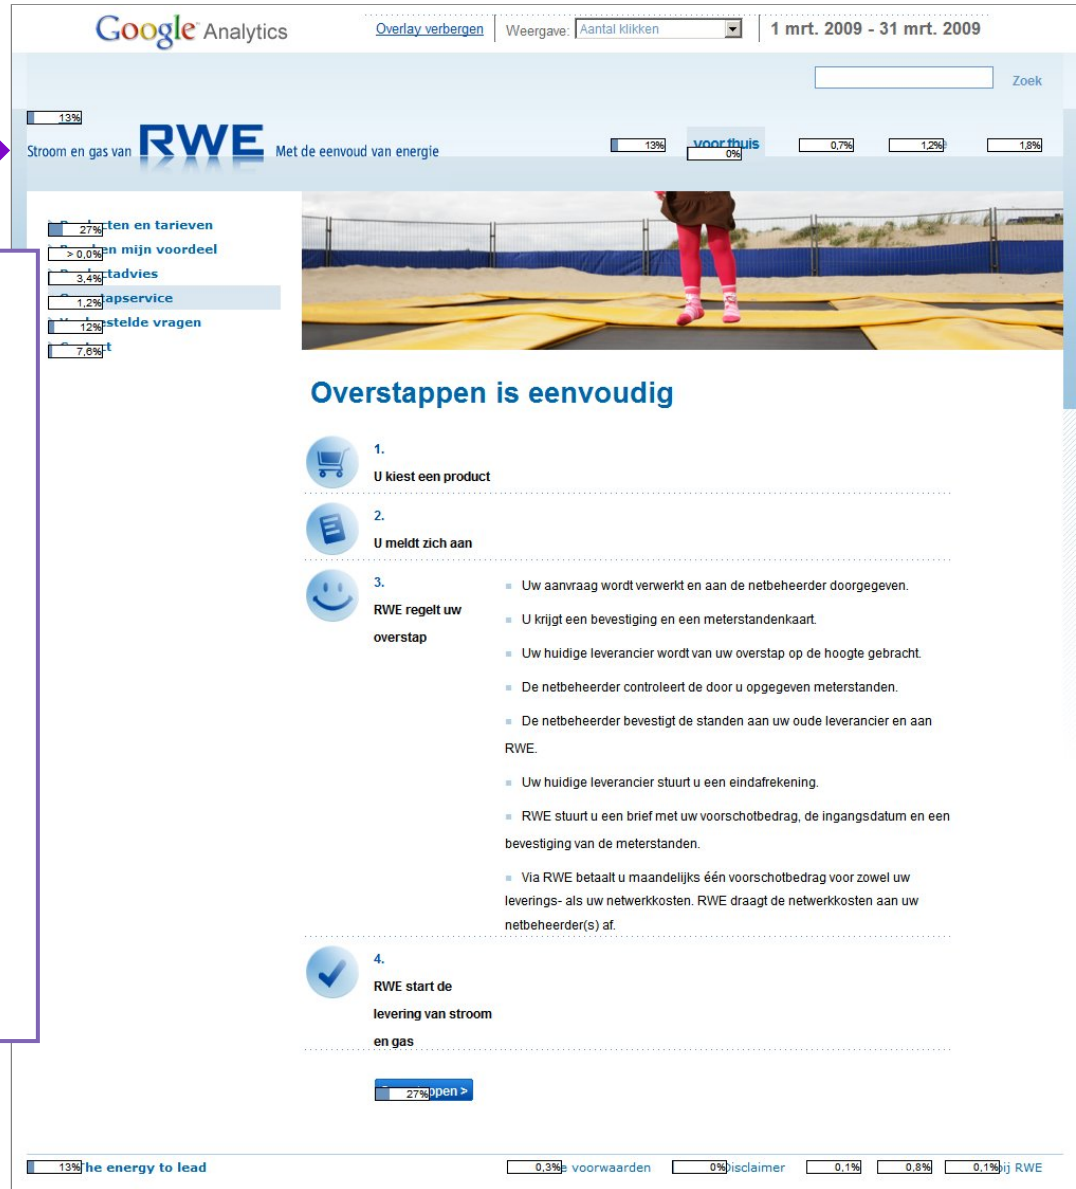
Google Analytics  Overlay verbergen  Weergave: Aantal klikken  1 mrt. 2009 - 31 mrt. 2009

Zoek

13%

Stroom en gas van RWE Met de eenvoud van energie

13%  voor thuis  0%  0,7%  1,2%  1,8%

27% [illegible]ten en tarieven
> 0,0% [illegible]en mijn voordeel
3,4% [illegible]tadvies
1,2% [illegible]apservice
12% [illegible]stelde vragen
7,6% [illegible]t

Overstappen is eenvoudig

1.
U kiest een product

2.
U meldt zich aan

3.
RWE regelt uw overstap

Uw aanvraag wordt verwerkt en aan de netbeheerder doorgegeven.

U krijgt een bevestiging en een meterstandenkaart.

Uw huidige leverancier wordt van uw overstap op de hoogte gebracht.

De netbeheerder controleert de door u opgegeven meterstanden.

De netbeheerder bevestigt de standen aan uw oude leverancier en aan RWE.

Uw huidige leverancier stuurt u een eindafrekening.

RWE stuurt u een brief met uw voorschotbedrag, de ingangsdatum en een bevestiging van de meterstanden.

Via RWE betaalt u maandelijks één voorschotbedrag voor zowel uw leverings- als uw netwerkkosten. RWE draagt de netwerkkosten aan uw netbeheerder(s) af.

4.
RWE start de levering van stroom en gas

27% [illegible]ppen >

13% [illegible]he energy to lead  0,3% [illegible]e voorwaarden  0% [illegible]isclaimer  0,1%  0,8%  0,1% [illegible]ij RWE